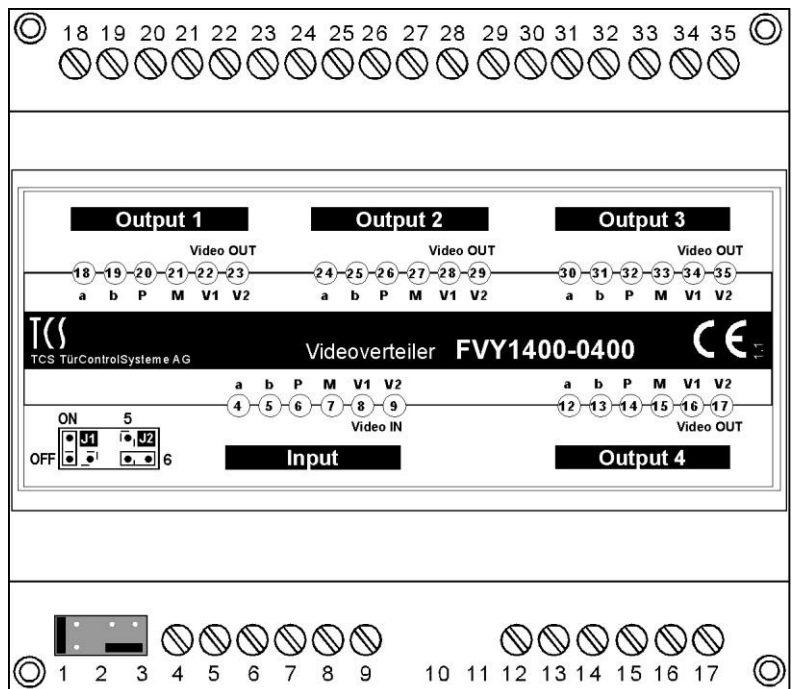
18 19 20 21 22 23 24 25 26 27 28 29 30 31 32 33 34 35

Output 1
Video OUT
18 19 20 21 22 23
a b P M V1 V2

Output 2
Video OUT
24 25 26 27 28 29
a b P M V1 V2

Output 3
Video OUT
30 31 32 33 34 35
a b P M V1 V2

TCS
TCS TürControlSysteme AG
Videoverteiler FVY1400-0400
CE
1.1

ON 5
J1 J2
OFF 6

a b P M V1 V2
4 5 6 7 8 9
Video IN
Input

a b P M V1 V2
12 13 14 15 16 17
Video OUT
Output 4

1 2 3 4 5 6 7 8 9 10 11 12 13 14 15 16 17